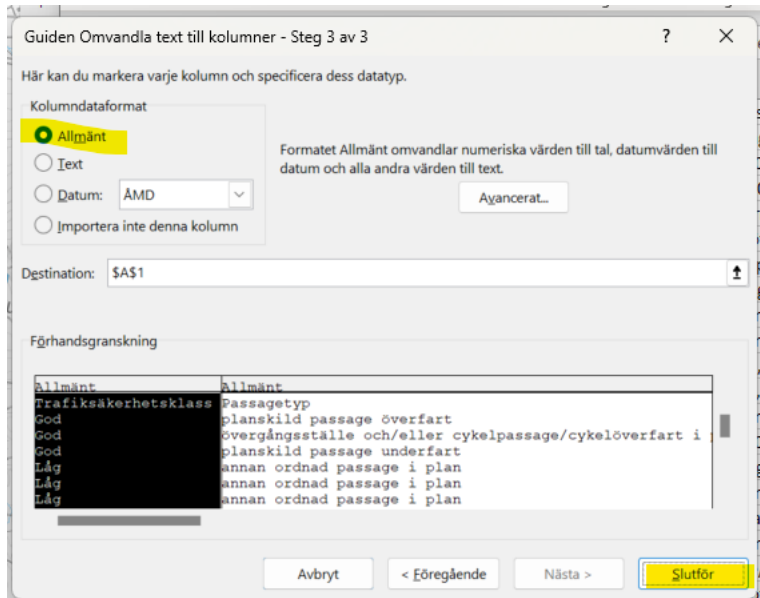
Guiden Omvandla text till kolumner - Steg 3 av 3
?
X

Här kan du markera varje kolumn och specificera dess datatyp.

Kolumndataformat
Allmänt
Text
Datum: ÅMD
Importera inte denna kolumn

Formatet Allmänt omvandlar numeriska värden till tal, datumvärden till datum och alla andra värden till text.

Avancerat...

Destination: $A$1

Förhandsgranskning

| Allmänt | Allmänt |
|---|---|
| Trafiksäkerhetsklass | Passagetyp |
| God | planskild passage överfart |
| God | övergångsställe och/eller cykelpassage/cykelöverfart i |
| God | planskild passage underfart |
| Låg | annan ordnad passage i plan |
| Låg | annan ordnad passage i plan |
| Låg | annan ordnad passage i plan |

Avbryt
< Föregående
Nästa >
Slutför